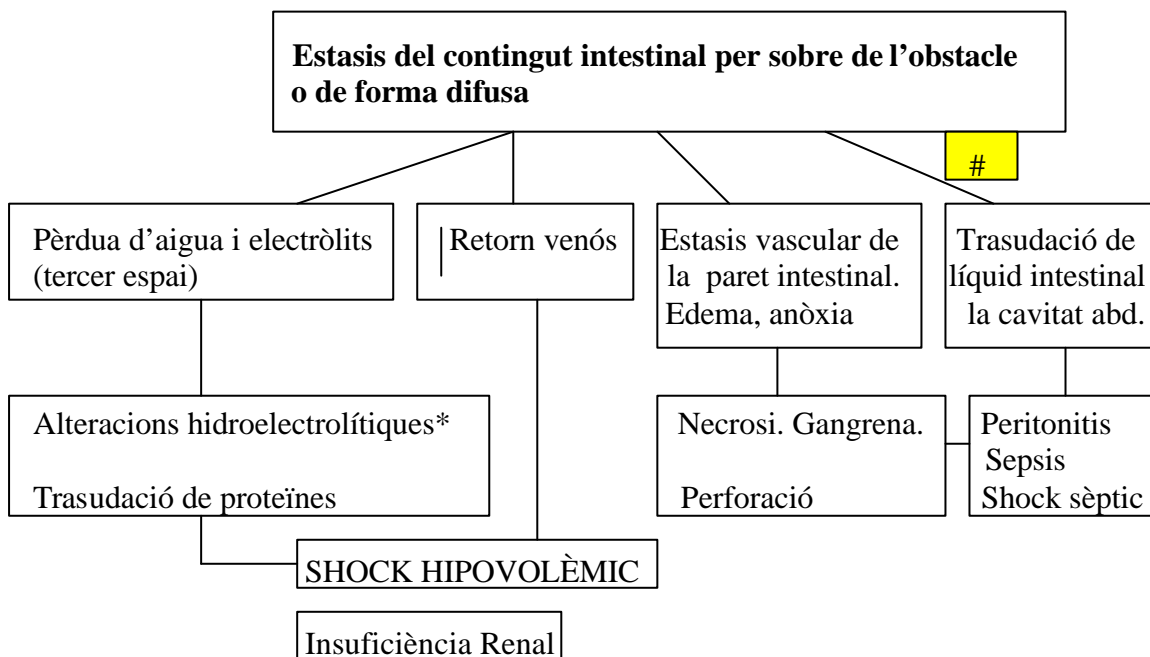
**Estasis del contingut intestinal per sobre de l'obstacle o de forma difusa**

#

Pèrdua d'aigua i electròlits (tercer espai)

Retorn venós

Estasis vascular de la paret intestinal. Edema, anòxia

Trasudació de líquid intestinal la cavitat abd.

Alteracions hidroelectrolítiques*

Trasudació de proteïnes

Necrosi. Gangrena.

Perforació

Peritonitis
Sepsis
Shock sèptic

SHOCK HIPOVOLÈMIC

Insuficiència Renal